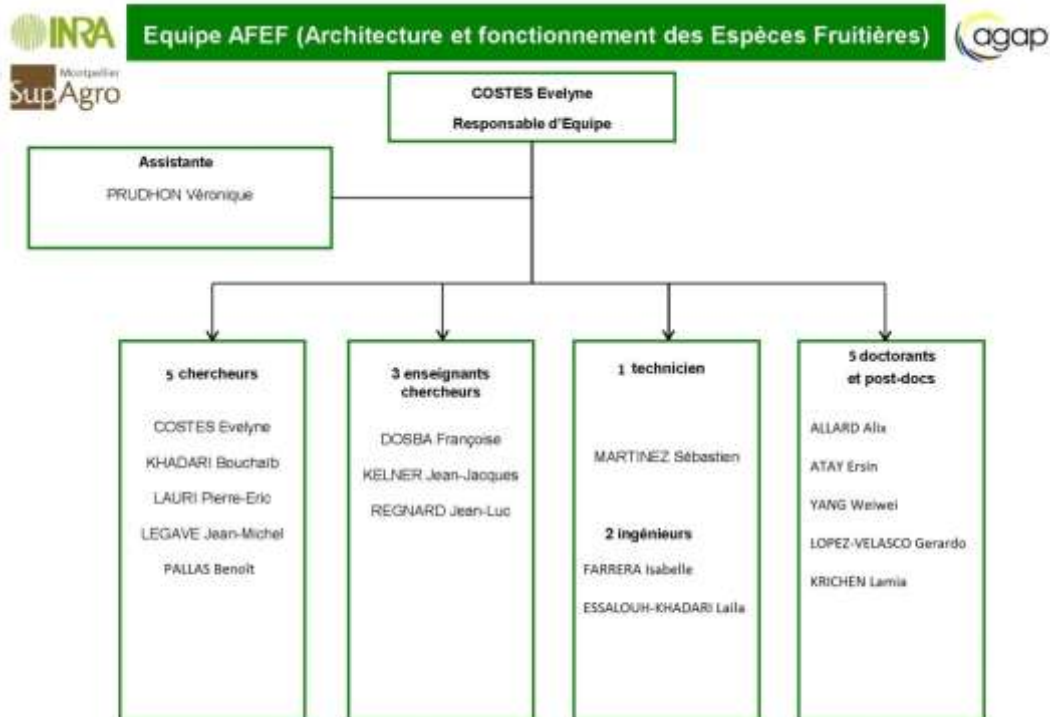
INRA

Montpellier SupAgro

Equipe AFEF (Architecture et fonctionnement des Espèces Fruitières)

agap

COSTES Evelyne
Responsable d'Equipe

Assistante
PRUDHON Véronique

5 chercheurs
COSTES Evelyne
KHADARI Bouchaïb
LAURI Pierre-Eric
LEGAVE Jean-Michel
PALLAS Benoît

3 enseignants chercheurs
DOSBA Françoise
KELNER Jean-Jacques
REGNARD Jean-Luc

1 technicien
MARTINEZ Sébastien

2 ingénieurs
FARRERA Isabelle
ESSALOUH-KHADARI Laila

5 doctorants et post-docs
ALLARD Alix
ATAY Ersin
YANG Weiwei
LOPEZ-VELASCO Gerardo
KRICHEN Lamia